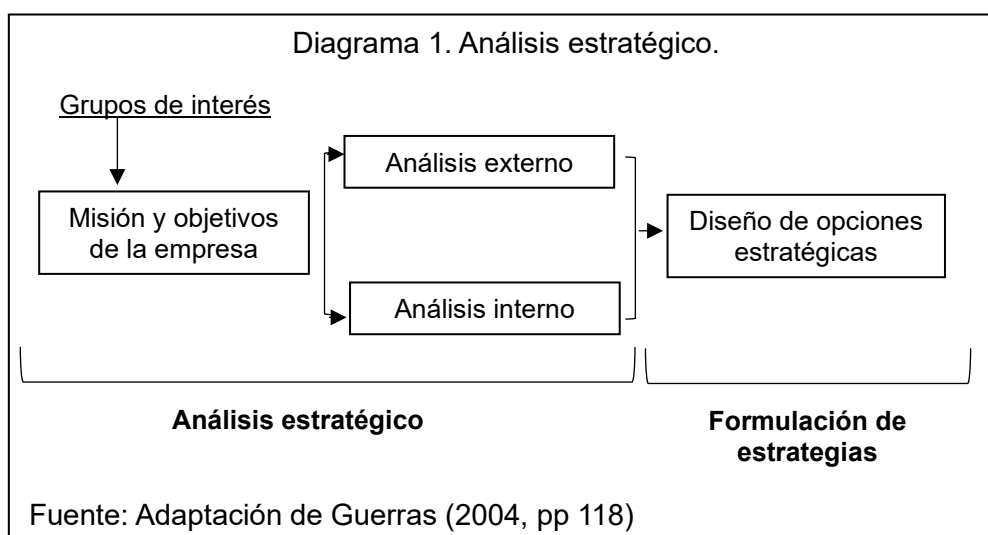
Diagrama 1. Análisis estratégico.

Grupos de interés

Misión y objetivos de la empresa

Análisis externo

Análisis interno

Diseño de opciones estratégicas

**Análisis estratégico**

**Formulación de estrategias**

Fuente: Adaptación de Guerras (2004, pp 118)